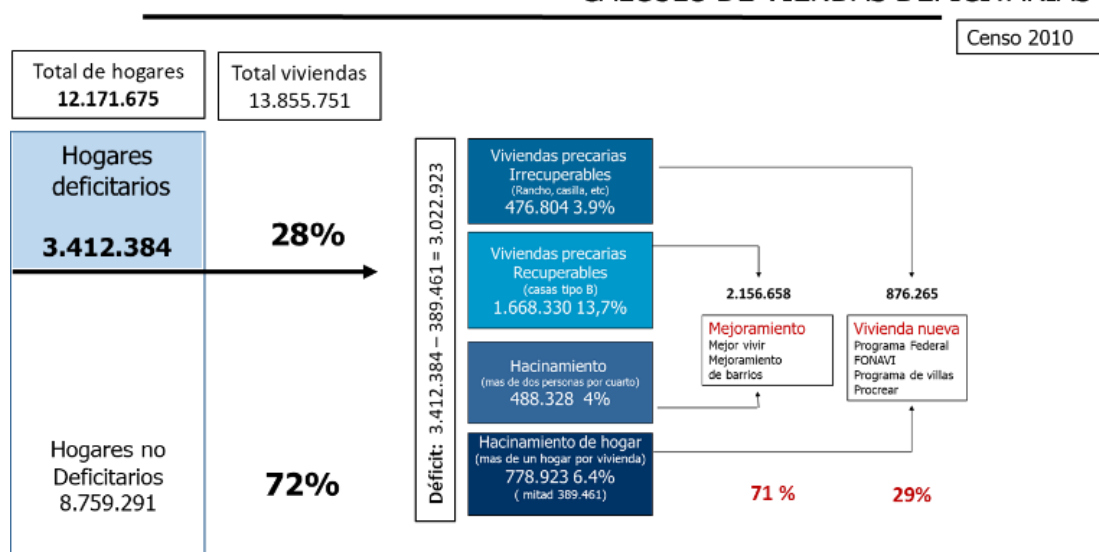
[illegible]

Censo 2010

Total de hogares
12.171.675

Total viviendas
13.855.751

Hogares deficitarios
3.412.384

28%

Hogares no Deficitarios
8.759.291

72%

Déficit: 3.412.384 – 389.461 = 3.022.923

Viviendas precarias Irrecuperables
(Rancho, casilla, etc)
476.804 3.9%

Viviendas precarias Recuperables
(casas tipo B)
1.668.330 13,7%

Hacinamiento
(mas de dos personas por cuarto)
488.328 4%

Hacinamiento de hogar
(mas de un hogar por vivienda)
778.923 6.4%
( mitad 389.461)

2.156.658

876.265

Mejoramiento
Mejor vivir
Mejoramiento de barrios

Vivienda nueva
Programa Federal
FONAVI
Programa de villas
Procrear

71 %

29%